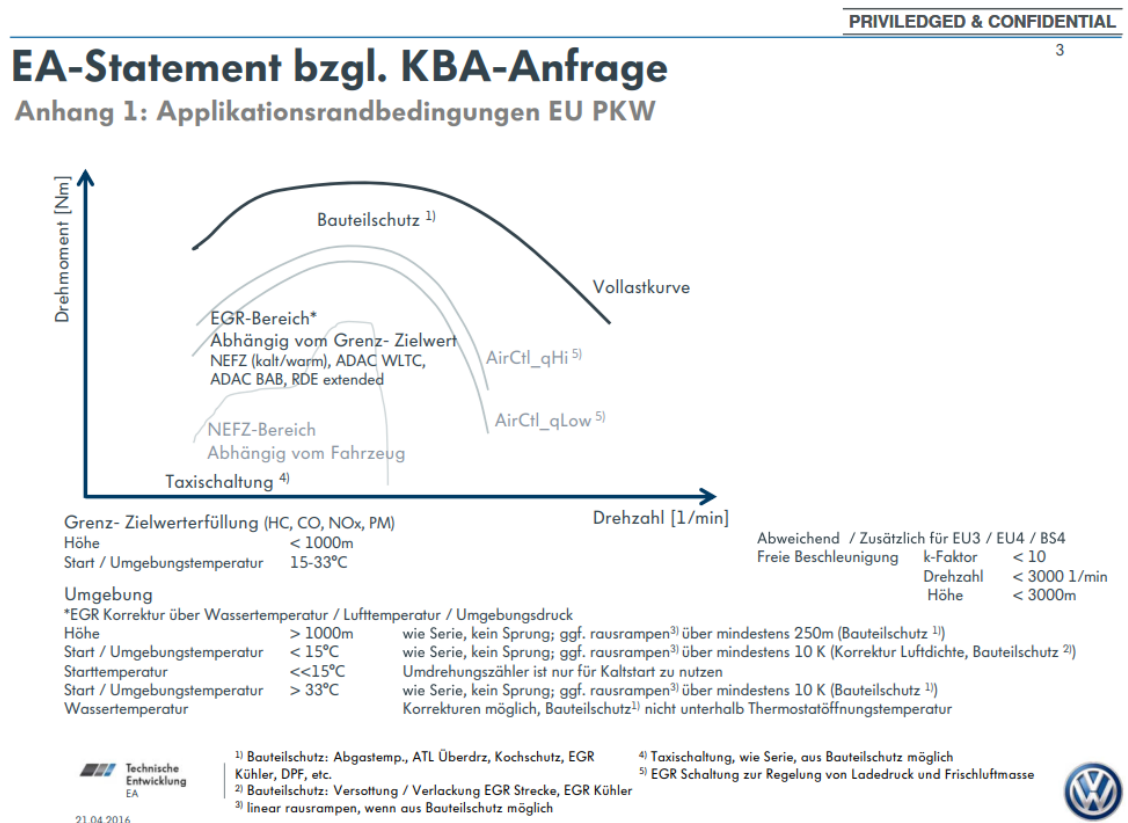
PRIVILEDGED & CONFIDENTIAL

3

EA-Statement bzgl. KBA-Anfrage

Anhang 1: Applikationsrandbedingungen EU PKW

Drehmoment [Nm]

Bauteilschutz $^{1)}$

Vollastkurve

EGR-Bereich*
Abhängig vom Grenz- Zielwert
NEFZ (kalt/warm), ADAC WLTC, ADAC BAB, RDE extended

AirCtl_qHi $^{5)}$

AirCtl_qLow $^{5)}$

NEFZ-Bereich
Abhängig vom Fahrzeug

Taxischaltung $^{4)}$

Drehzahl [1/min]

Grenz- Zielwerterfüllung (HC, CO, NOx, PM)
Höhe < 1000m
Start / Umgebungstemperatur 15-33°C

Abweichend / Zusätzlich für EU3 / EU4 / BS4
Freie Beschleunigung k-Faktor < 10
Drehzahl < 3000 1/min
Höhe < 3000m

Umgebung
*EGR Korrektur über Wassertemperatur / Lufttemperatur / Umgebungsdruck
Höhe > 1000m wie Serie, kein Sprung; ggf. rausrampen$^{3)}$ über mindestens 250m (Bauteilschutz $^{1)}$)
Start / Umgebungstemperatur < 15°C wie Serie, kein Sprung; ggf. rausrampen$^{3)}$ über mindestens 10 K (Korrektur Luftdichte, Bauteilschutz $^{2)}$)
Starttemperatur <<15°C Umdrehungszähler ist nur für Kaltstart zu nutzen
Start / Umgebungstemperatur > 33°C wie Serie, kein Sprung; ggf. rausrampen$^{3)}$ über mindestens 10 K (Bauteilschutz $^{1)}$)
Wassertemperatur Korrekturen möglich, Bauteilschutz$^{1)}$ nicht unterhalb Thermostatöffnungstemperatur

Technische Entwicklung
EA

21.04.2016

$^{1)}$ Bauteilschutz: Abgastemp., ATL Überdrz, Kochschutz, EGR Kühler, DPF, etc.
$^{2)}$ Bauteilschutz: Versottung / Verlackung EGR Strecke, EGR Kühler
$^{3)}$ linear rausrampen, wenn aus Bauteilschutz möglich

$^{4)}$ Taxischaltung, wie Serie, aus Bauteilschutz möglich
$^{5)}$ EGR Schaltung zur Regelung von Ladedruck und Frischluftmasse